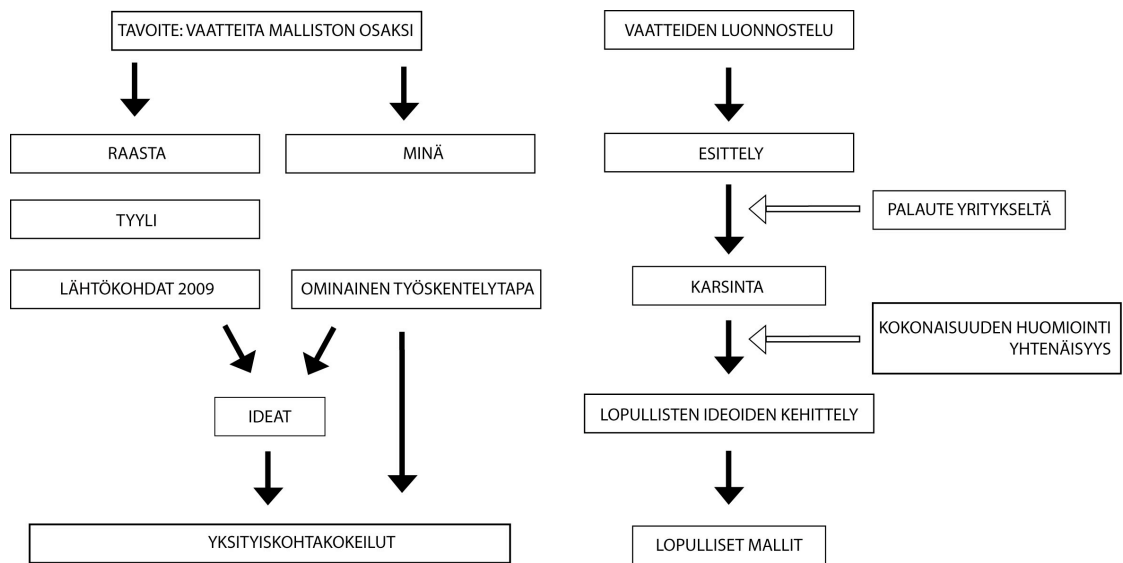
TAVOITE: VAATTEITA MALLISTON OSAKSI

RAASTA

MINÄ

TYYLI

LÄHTÖKOHDAT 2009

OMINAINEN TYÖSKENTELYTAPA

IDEAT

YKSITYISKOHTAKOKEILUT

VAATTEIDEN LUONNOSTELU

ESITTELY

PALAUTE YRITYKSELTÄ

KARSINTA

KOKONAISUUDEN HUOMIOINTI YHTENÄISYYS

LOPULLISTEN IDEOIDEN KEHITTELY

LOPULLISET MALLIT